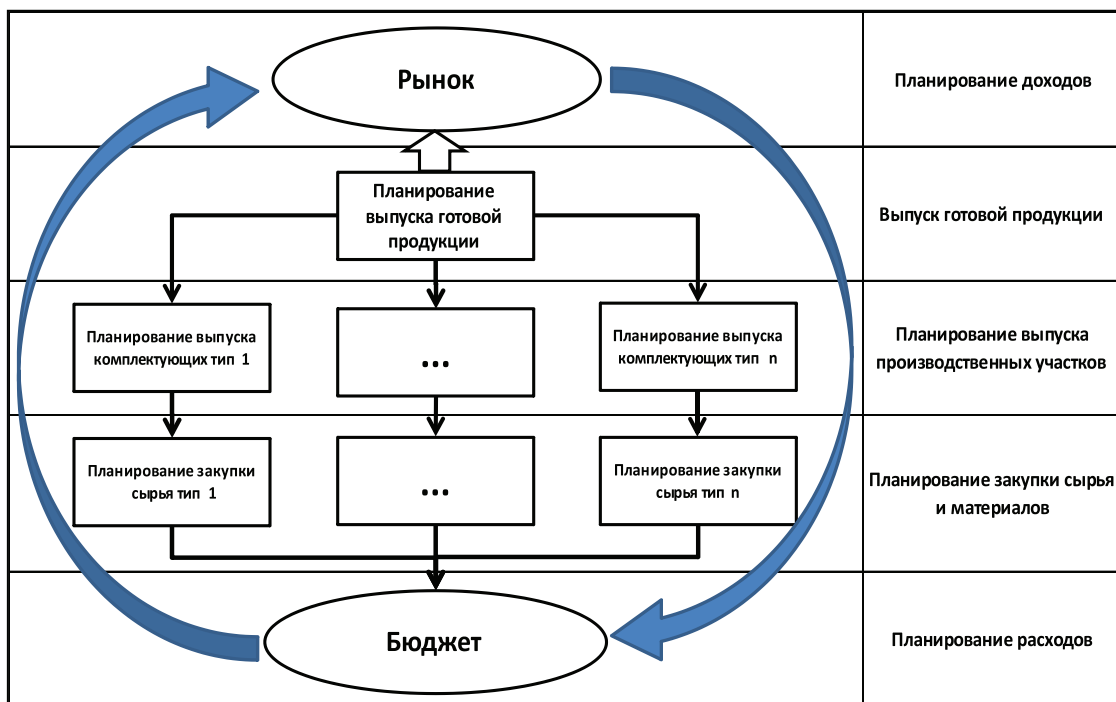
Рынок

Планирование доходов

Планирование выпуска готовой продукции

Выпуск готовой продукции

Планирование выпуска комплектующих тип 1

...

Планирование выпуска комплектующих тип n

Планирование выпуска производственных участков

Планирование закупки сырья тип 1

...

Планирование закупки сырья тип n

Планирование закупки сырья и материалов

Бюджет

Планирование расходов